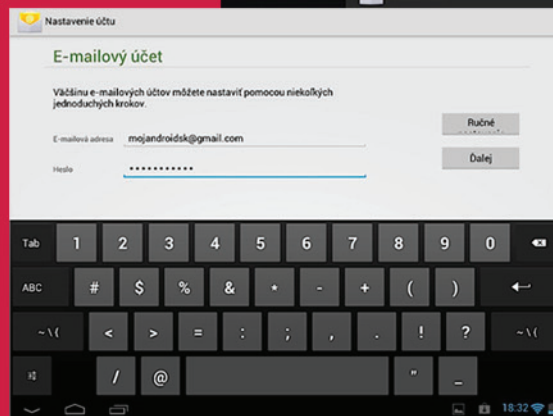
Nastavenie účtu

E-mailový účet

Väčšinu e-mailových účtov môžete nastaviť pomocou niekoľkých jednoduchých krokov.

E-mailová adresa mojandroidsk@gmail.com

Heslo ...........

Ručné

Ďalej

Tab 1 2 3 4 5 6 7 8 9 0

ABC # $ % & * - + ( )

~ \ { < > = : ; , . ! ? ~ \ {

/ @ " _

18:32